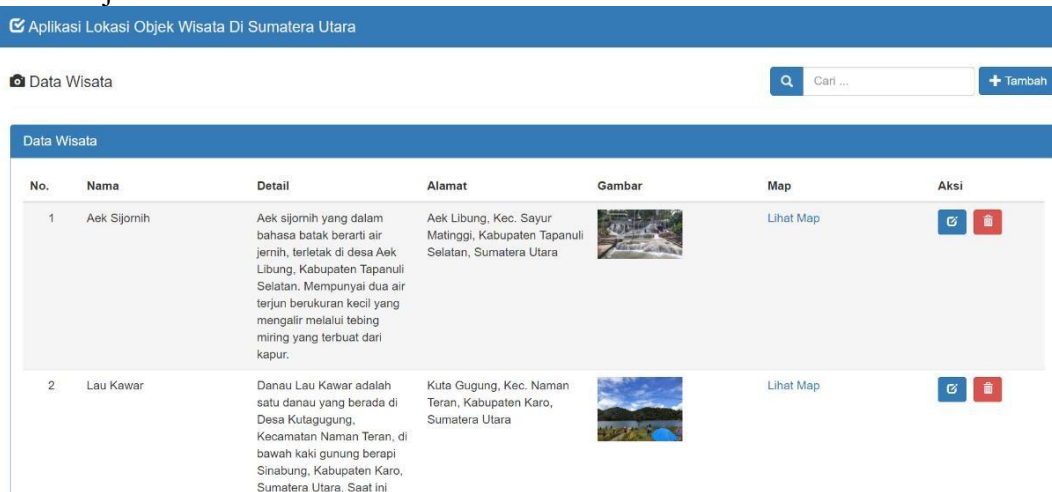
Aplikasi Lokasi Objek Wisata Di Sumatera Utara

Data Wisata

Cari ...

Tambah

Data Wisata

| No. | Nama | Detail | Alamat | Gambar | Map | Aksi |
|---|---|---|---|---|---|---|
| 1 | Aek Sijornih | Aek sijornih yang dalam bahasa batak berarti air jernih, terletak di desa Aek Libung, Kabupaten Tapanuli Selatan. Mempunyai dua air terjun berukuran kecil yang mengalir melalui tebing miring yang terbuat dari kapur. | Aek Libung, Kec. Sayur Matinggi, Kabupaten Tapanuli Selatan, Sumatera Utara | | Lihat Map | |
| 2 | Lau Kawar | Danau Lau Kawar adalah satu danau yang berada di Desa Kutagugung, Kecamatan Naman Teran, di bawah kaki gunung berapi Sinabung, Kabupaten Karo, Sumatera Utara. Saat ini | Kuta Gugung, Kec. Naman Teran, Kabupaten Karo, Sumatera Utara | | Lihat Map | |